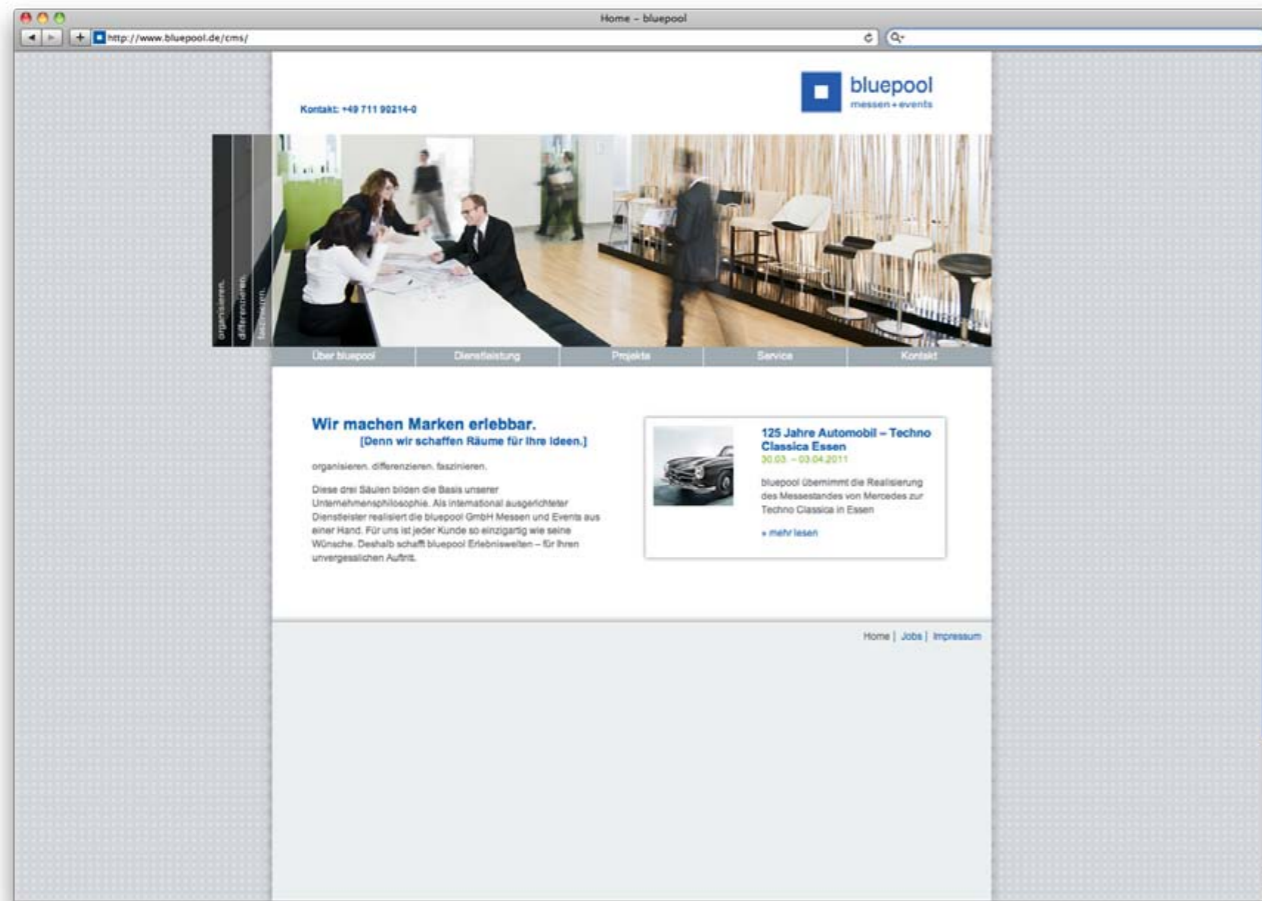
Home – bluepool

http://www.bluepool.de/cms/

Kontakt: +49 711 90214-0

bluepool
messen + events

organisieren.
differenzieren.
faszinieren.

Über bluepool | Dienstleistung | Projekte | Service | Kontakt

Wir machen Marken erlebbar.
[Denn wir schaffen Räume für Ihre Ideen.]

organisieren. differenzieren. faszinieren.

Diese drei Säulen bilden die Basis unserer Unternehmensphilosophie. Als international ausgerichteter Dienstleister realisiert die bluepool GmbH Messen und Events aus einer Hand. Für uns ist jeder Kunde so einzigartig wie seine Wünsche. Deshalb schafft bluepool Erlebniswelten – für Ihren unvergesslichen Auftritt.

125 Jahre Automobil – Techno Classica Essen
30.03. – 03.04.2011

bluepool übernimmt die Realisierung des Messestandes von Mercedes zur Techno Classica in Essen

» mehr lesen

Home | Jobs | Impressum